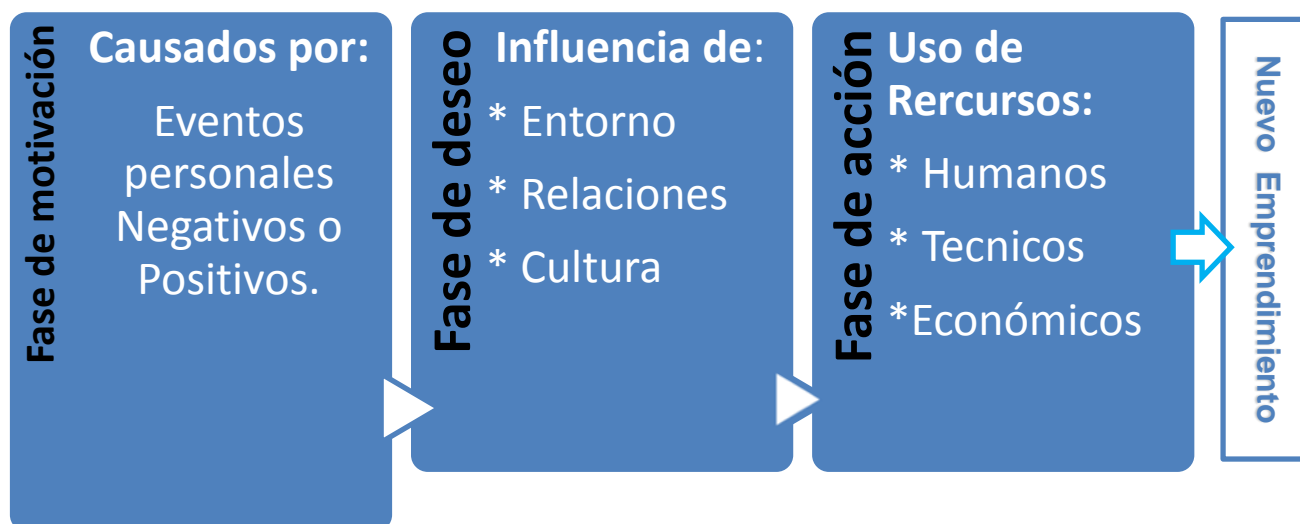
Fase de motivación

Causados por:

Eventos personales Negativos o Positivos.

Fase de deseo

Influencia de:

* Entorno

* Relaciones

* Cultura

Fase de acción

Uso de Rercursos:

* Humanos

* Tecnicos

*Económicos

Nuevo Emprendimiento